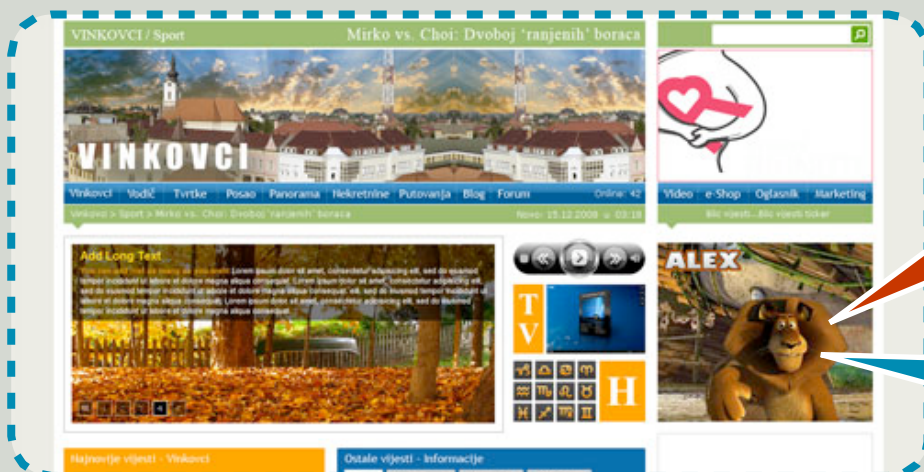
VINKOVCI / Sport

Mirko vs. Choi: Dvoboj 'ranjenih' boraca

VINKOVCI

Vinkovci Vodič Tvrtke Posao Panorama Nekretnine Putovanja Blog Forum

Online: 42

Video e-Shop Oglasnik Marketing

Vinkovci > Sport > Mirko vs. Choi: Dvoboj 'ranjenih' boraca

Novo: 15.12.2008 u 03:18

Blic vijesti...Blic vijesti ticker

Add Long Text

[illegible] Lorem ipsum dolor sit amet, consectetur adipiscing elit, sed do eiusmod tempor incididunt ut labore et dolore magna aliqua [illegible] Lorem ipsum dolor sit amet, consectetur adipiscing elit, sed do eiusmod tempor incididunt ut labore et dolore magna aliqua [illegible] Lorem ipsum dolor sit amet, consectetur adipiscing elit, sed do eiusmod tempor incididunt ut labore et dolore magna aliqua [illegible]

T
V

H

ALEX

Najnovije vijesti - Vinkovci

Ostale vijesti - Informacije